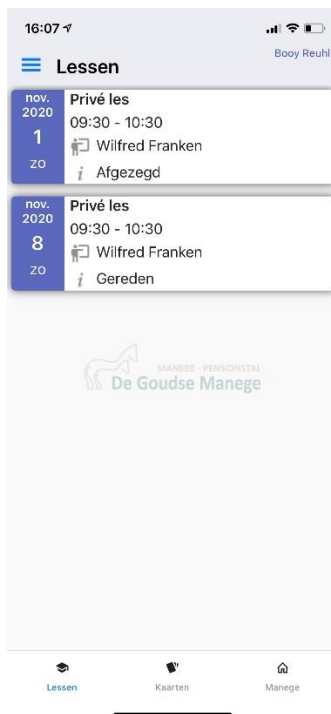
16:07

Booy Reuhl

Lessen

nov.
2020
1
zo

Privé les
09:30 - 10:30
Wilfred Franken
Afgezegd

nov.
2020
8
zo

Privé les
09:30 - 10:30
Wilfred Franken
Gereden

MANEGE - PENSIONSTAL
De Goudse Manege

Lessen
Kaarten
Manege